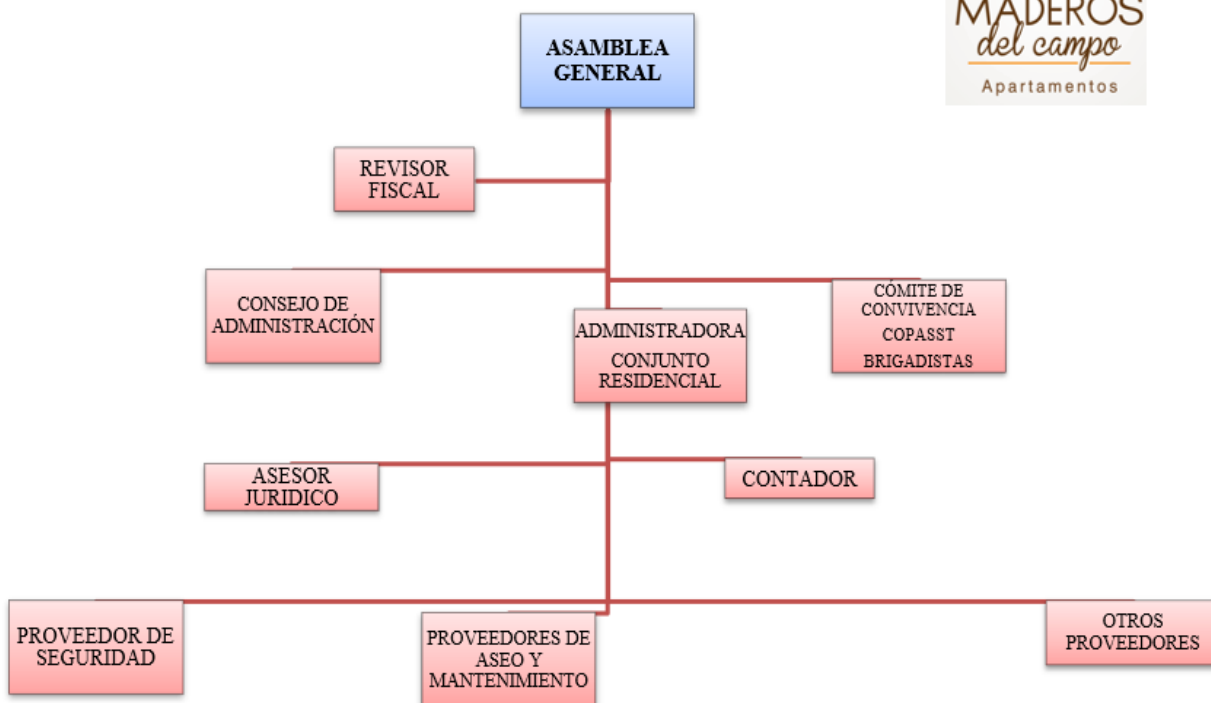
MADEROS
del campo
Apartamentos

ASAMBLEA GENERAL

REVISOR FISCAL

CONSEJO DE ADMINISTRACIÓN

ADMINISTRADORA
CONJUNTO RESIDENCIAL

CÓMITE DE CONVIVENCIA
COPASST
BRIGADISTAS

ASESOR JURIDICO

CONTADOR

PROVEEDOR DE SEGURIDAD

PROVEEDORES DE ASEO Y MANTENIMIENTO

OTROS PROVEEDORES